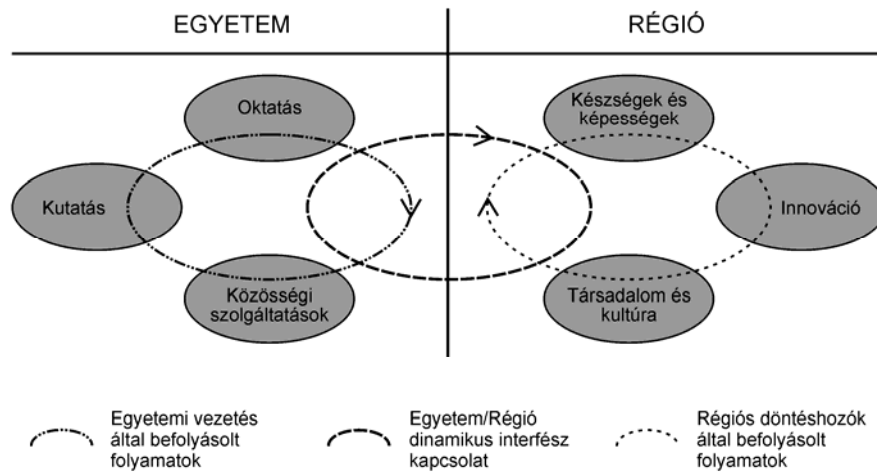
EGYETEM

RÉGIÓ

Oktatás

Kutatás

Közösségi szolgáltatások

Készségek és képességek

Innováció

Társadalom és kultúra

Egyetemi vezetés által befolyásolt folyamatok

Egyetem/Régió dinamikus interfész kapcsolat

Régiós döntéshozók által befolyásolt folyamatok